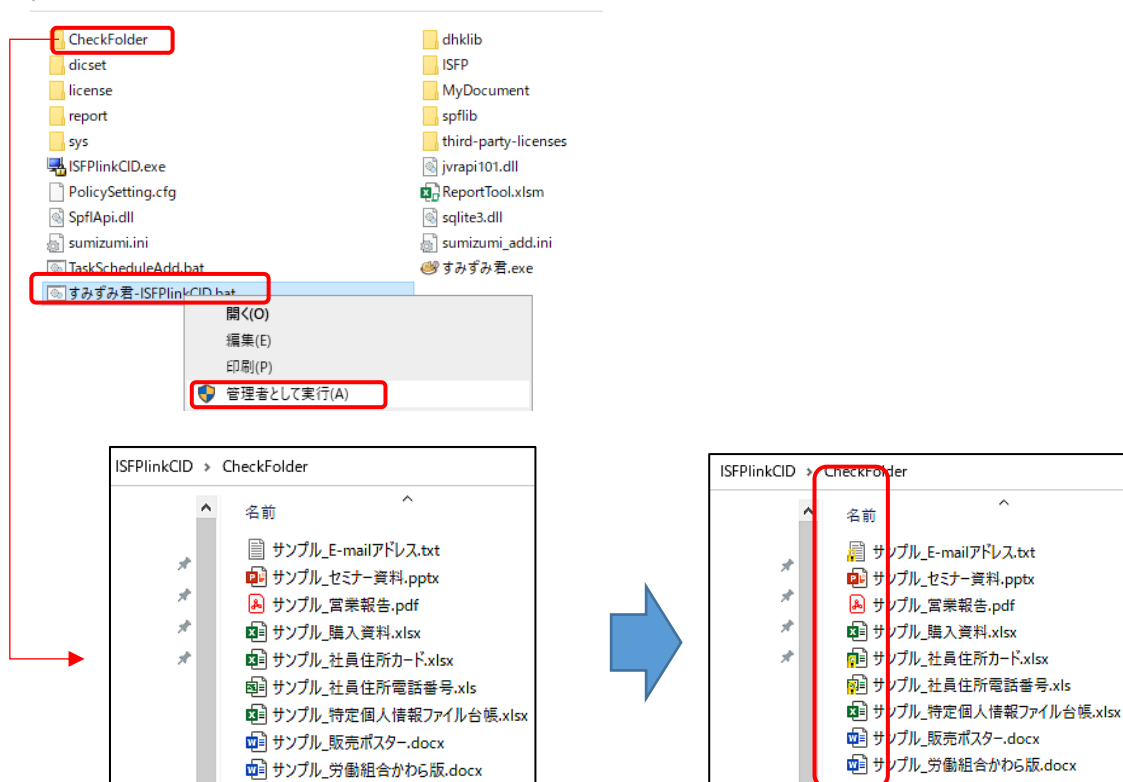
CheckFolder
dicset
license
report
sys
ISFPlinkCID.exe
PolicySetting.cfg
SpflApi.dll
sumizumi.ini
TaskScheduleAdd.bat
すみずみ君-ISFPlinkCID.bat

dhklib
ISFP
MyDocument
spflib
third-party-licenses
jvrapi101.dll
ReportTool.xlsm
sqlite3.dll
sumizumi_add.ini
すみずみ君.exe

開く(O)
編集(E)
印刷(P)
管理者として実行(A)

ISFPlinkCID > CheckFolder
名前
サンプル_E-mailアドレス.txt
サンプル_セミナー資料.pptx
サンプル_営業報告.pdf
サンプル_購入資料.xlsx
サンプル_社員住所カード.xlsx
サンプル_社員住所電話番号.xls
サンプル_特定個人情報ファイル台帳.xlsx
サンプル_販売ポスター.docx
サンプル_労働組合かわら版.docx

ISFPlinkCID > CheckFolder
名前
サンプル_E-mailアドレス.txt
サンプル_セミナー資料.pptx
サンプル_営業報告.pdf
サンプル_購入資料.xlsx
サンプル_社員住所カード.xlsx
サンプル_社員住所電話番号.xls
サンプル_特定個人情報ファイル台帳.xlsx
サンプル_販売ポスター.docx
サンプル_労働組合かわら版.docx